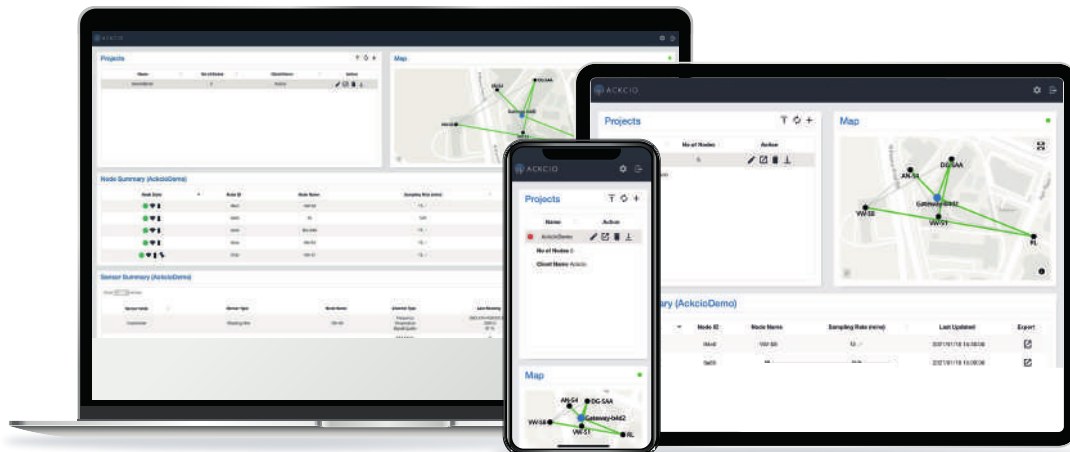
ACKCIO

Projects

Map

Node Summary (AckcioDemo)

Sensor Summary (AckcioDemo)

ACKCIO

Projects

| Name | Action |
|---|---|
| AckcioDemo | |

No of Nodes 5

Client Name Ackcio

Map

AN-S4
DG-SAA
Gateway-b4d2
VW-S8
VW-S1
RL

ACKCIO

Projects

| No of Nodes | Action |
|---|---|
| 5 | |

Map

AN-S4
DG-SAA
Gateway-b4d2
VW-S8
VW-S1
RL

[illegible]mary (AckcioDemo)

| Node ID | Node Name | Sampling Rate (mins) | Last Updated | Export |
|---|---|---|---|---|
| 5bcd | VW-S8 | 15 | 2021/01/18 16:08:00 | |
| 5e59 | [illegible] | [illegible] | 2021/01/18 16:08:00 | |